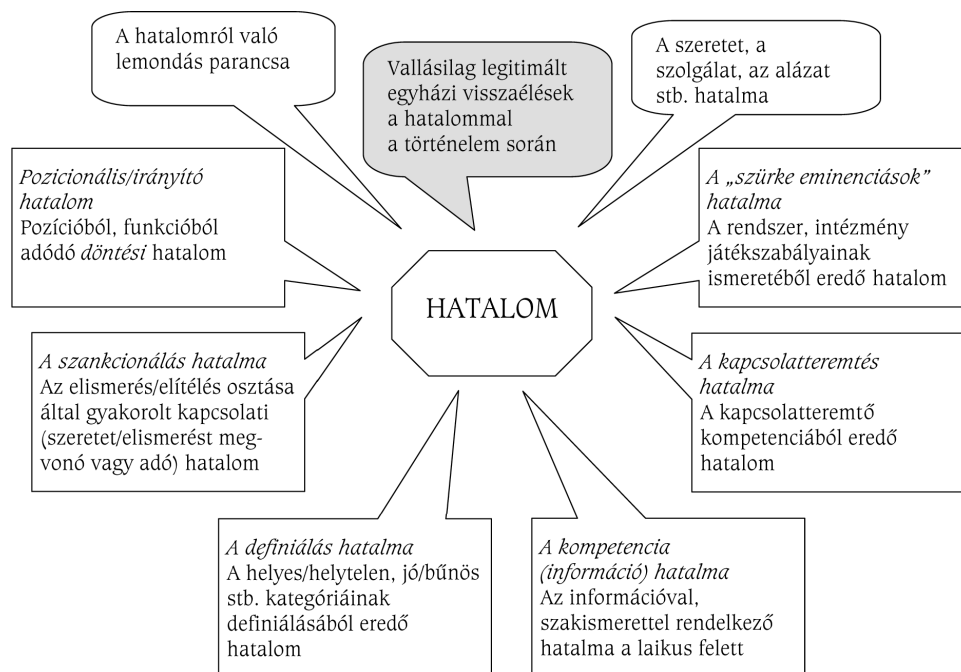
A hatalomról való lemondás parancsa

Vallásilag legitimált egyházi visszaélések a hatalommal a történelem során

A szeretet, a szolgálat, az alázat stb. hatalma

*Pozicionális/irányító hatalom*
Pozícióból, funkcióból adódó *döntési* hatalom

*A „szürke eminenciások" hatalma*
A rendszer, intézmény játékszabályainak ismeretéből eredő hatalom

HATALOM

*A szankcionálás hatalma*
Az elismerés/elítélés osztása által gyakorolt kapcsolati (szeretet/elismerést megvonó vagy adó) hatalom

*A kapcsolatteremtés hatalma*
A kapcsolatteremtő kompetenciából eredő hatalom

*A definiálás hatalma*
A helyes/helytelen, jó/bűnös stb. kategóriáinak definiálásából eredő hatalom

*A kompetencia (információ) hatalma*
Az információval, szakismerettel rendelkező hatalma a laikus felett